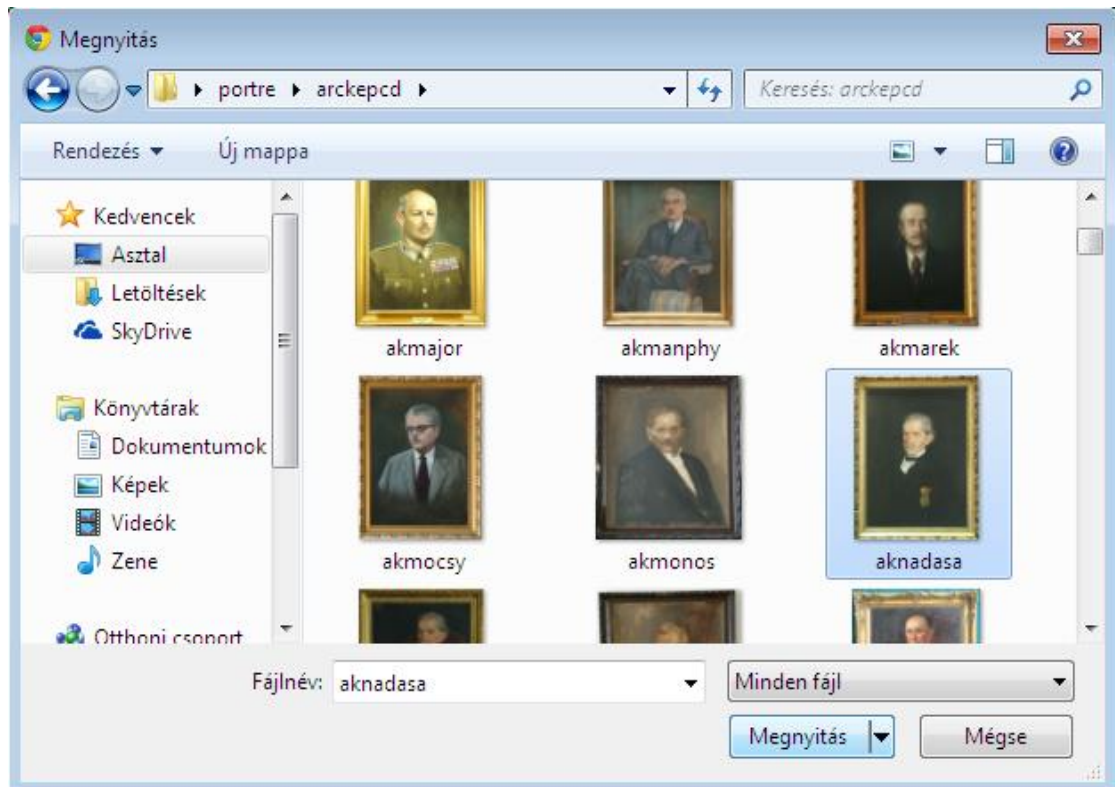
Megnyitás

portre ▸ arckepcd ▸

Keresés: arckepcd

Rendezés ▾ Új mappa

Kedvencek
Asztal
Letöltések
SkyDrive

Könyvtárak
Dokumentumok
Képek
Videók
Zene

Otthoni csoport

akmajor
akmanphy
akmarek
akmocsy
akmonos
aknadasa

Fájlnév: aknadasa
Minden fájl
Megnyitás
Mégse